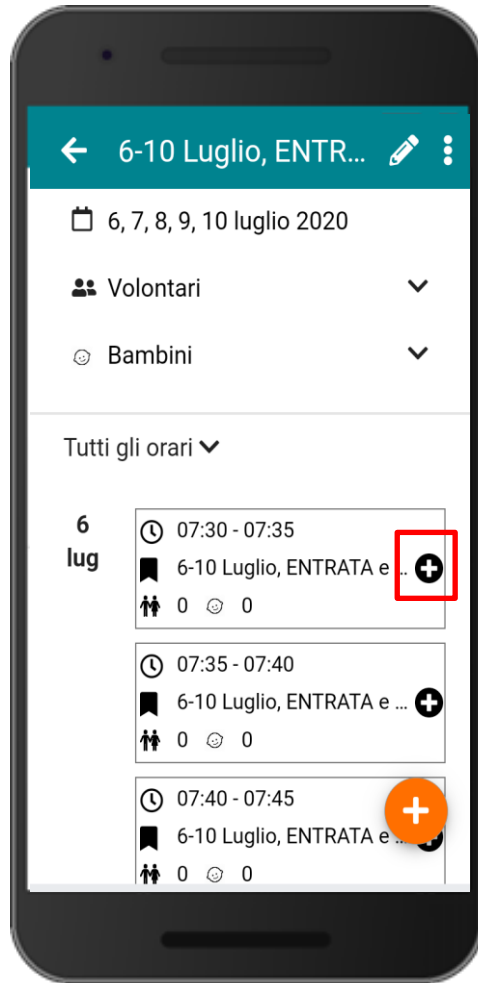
6-10 Luglio, ENTR...

6, 7, 8, 9, 10 luglio 2020

Volontari

Bambini

Tutti gli orari

6 lug

07:30 - 07:35
6-10 Luglio, ENTRATA e ...
0 0

07:35 - 07:40
6-10 Luglio, ENTRATA e ...
0 0

07:40 - 07:45
6-10 Luglio, ENTRATA e ...
0 0